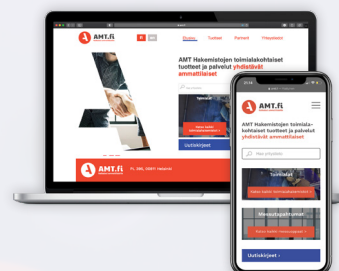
AMT.fi

Etusivu Tuotteet Partnerit Yhteystiedot

AMT Hakemistojen toimialakohtaiset tuotteet ja palvelut yhdistävät ammattilaiset

Toimialat

Uutiskirjeet

AMT.fi

PL 395, 00811 Helsinki

AMT.fi

AMT Hakemistojen toimialakohtaiset tuotteet ja palvelut yhdistävät ammattilaiset

Hae yrityksiä

Toimialat

Messuosallistumiset

Uutiskirjeet